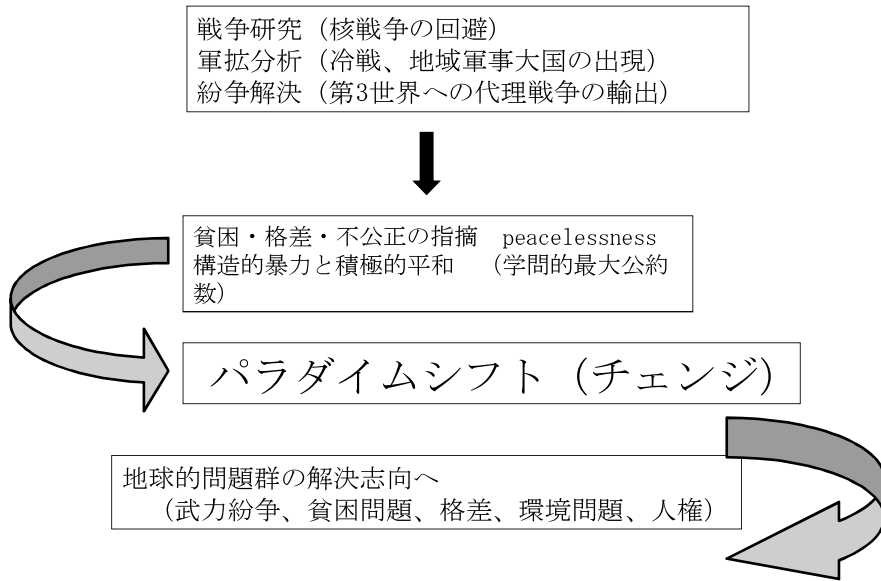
戦争研究（核戦争の回避）
軍拡分析（冷戦、地域軍事大国の出現）
紛争解決（第3世界への代理戦争の輸出）

貧困・格差・不公正の指摘　peacelessness
構造的暴力と積極的平和　（学問的最大公約数）

パラダイムシフト（チェンジ）

地球的問題群の解決志向へ
（武力紛争、貧困問題、格差、環境問題、人権）